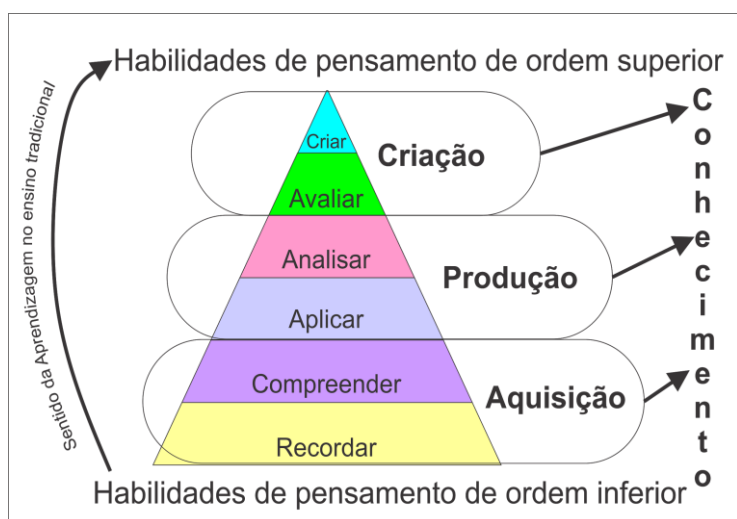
Habilidades de pensamento de ordem superior

Sentido da Aprendizagem no ensino *tradicional*

Criar
Avaliar
Criação

Analisar
Aplicar
Produção

Compreender
Recordar
Aquisição

C
o
n
h
e
c
i
m
e
n
t
o

Habilidades de pensamento de ordem inferior